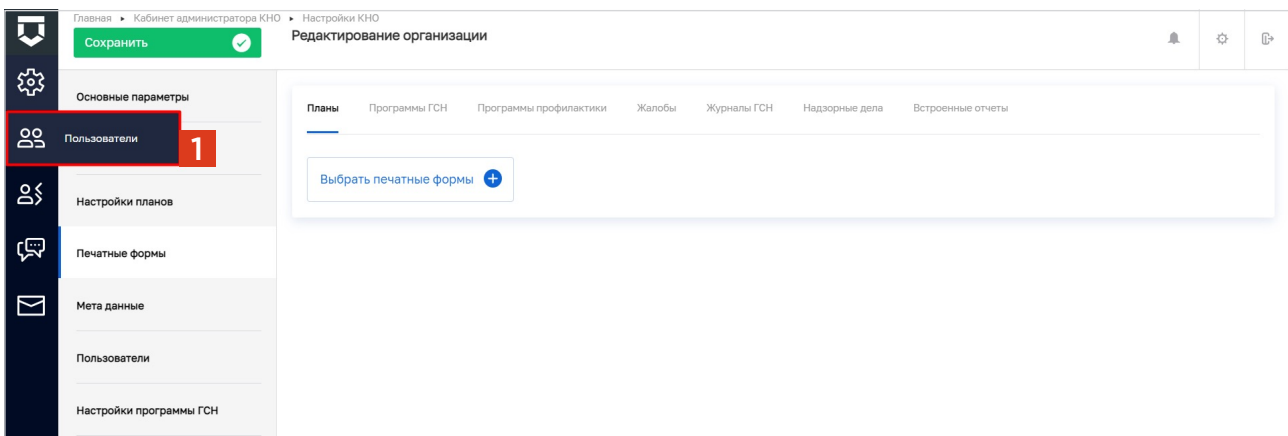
Главная ▸ Кабинет администратора КНО ▸ Настройки КНО
Сохранить
Редактирование организации

Основные параметры
Пользователи
1
Настройки планов
Печатные формы
Мета данные
Пользователи
Настройки программы ГСН

Планы
Программы ГСН
Программы профилактики
Жалобы
Журналы ГСН
Надзорные дела
Встроенные отчеты

Выбрать печатные формы